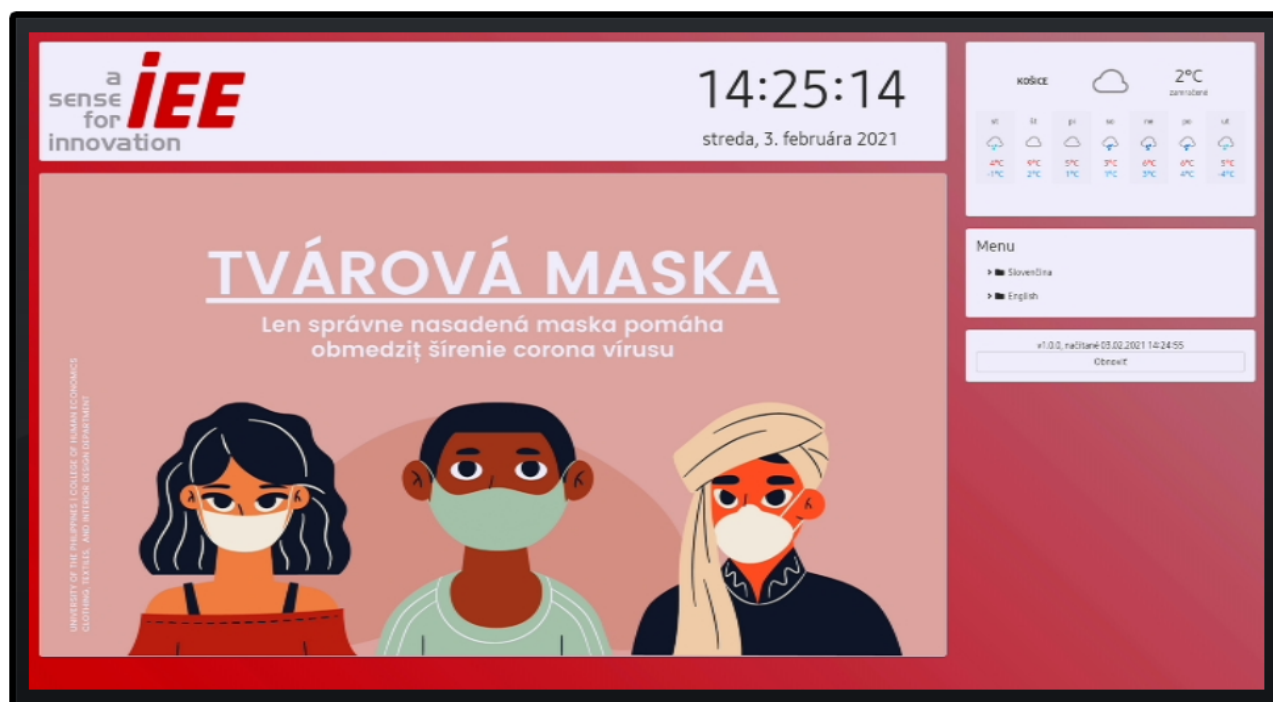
a sense for innovation IEE

14:25:14

streda, 3. februára 2021

KOŠICE

2°C

zamračené

| st | št | pi | so | ne | po | ut |
|---|---|---|---|---|---|---|
| 4°C | 6°C | 5°C | 3°C | 6°C | 6°C | 5°C |
| -1°C | 2°C | 1°C | 1°C | 3°C | 4°C | -4°C |

Menu

Slovenčina

English

v1.0.0, načítané 03.02.2021 14:24:55

Obnoviť

TVÁROVÁ MASKA

Len správne nasadená maska pomáha obmedziť šírenie corona vírusu

UNIVERSITY OF THE PHILIPPINES | COLLEGE OF HUMAN ECONOMICS CLOTHING, TEXTILES, AND INTERIOR DESIGN DEPARTMENT